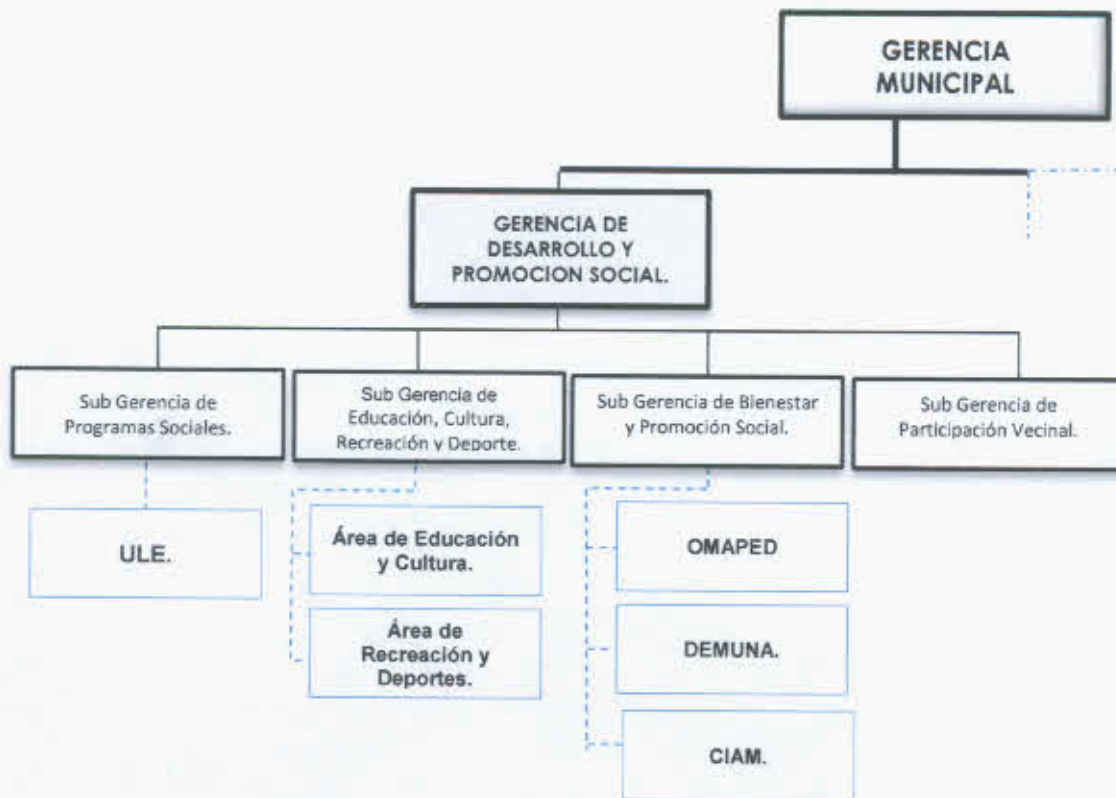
GERENCIA MUNICIPAL

GERENCIA DE DESARROLLO Y PROMOCION SOCIAL.

Sub Gerencia de Programas Sociales.

Sub Gerencia de Educación, Cultura, Recreación y Deporte.

Sub Gerencia de Bienestar y Promoción Social.

Sub Gerencia de Participación Vecinal.

ULE.

Área de Educación y Cultura.

Área de Recreación y Deportes.

OMAPED

DEMUNA.

CIAM.